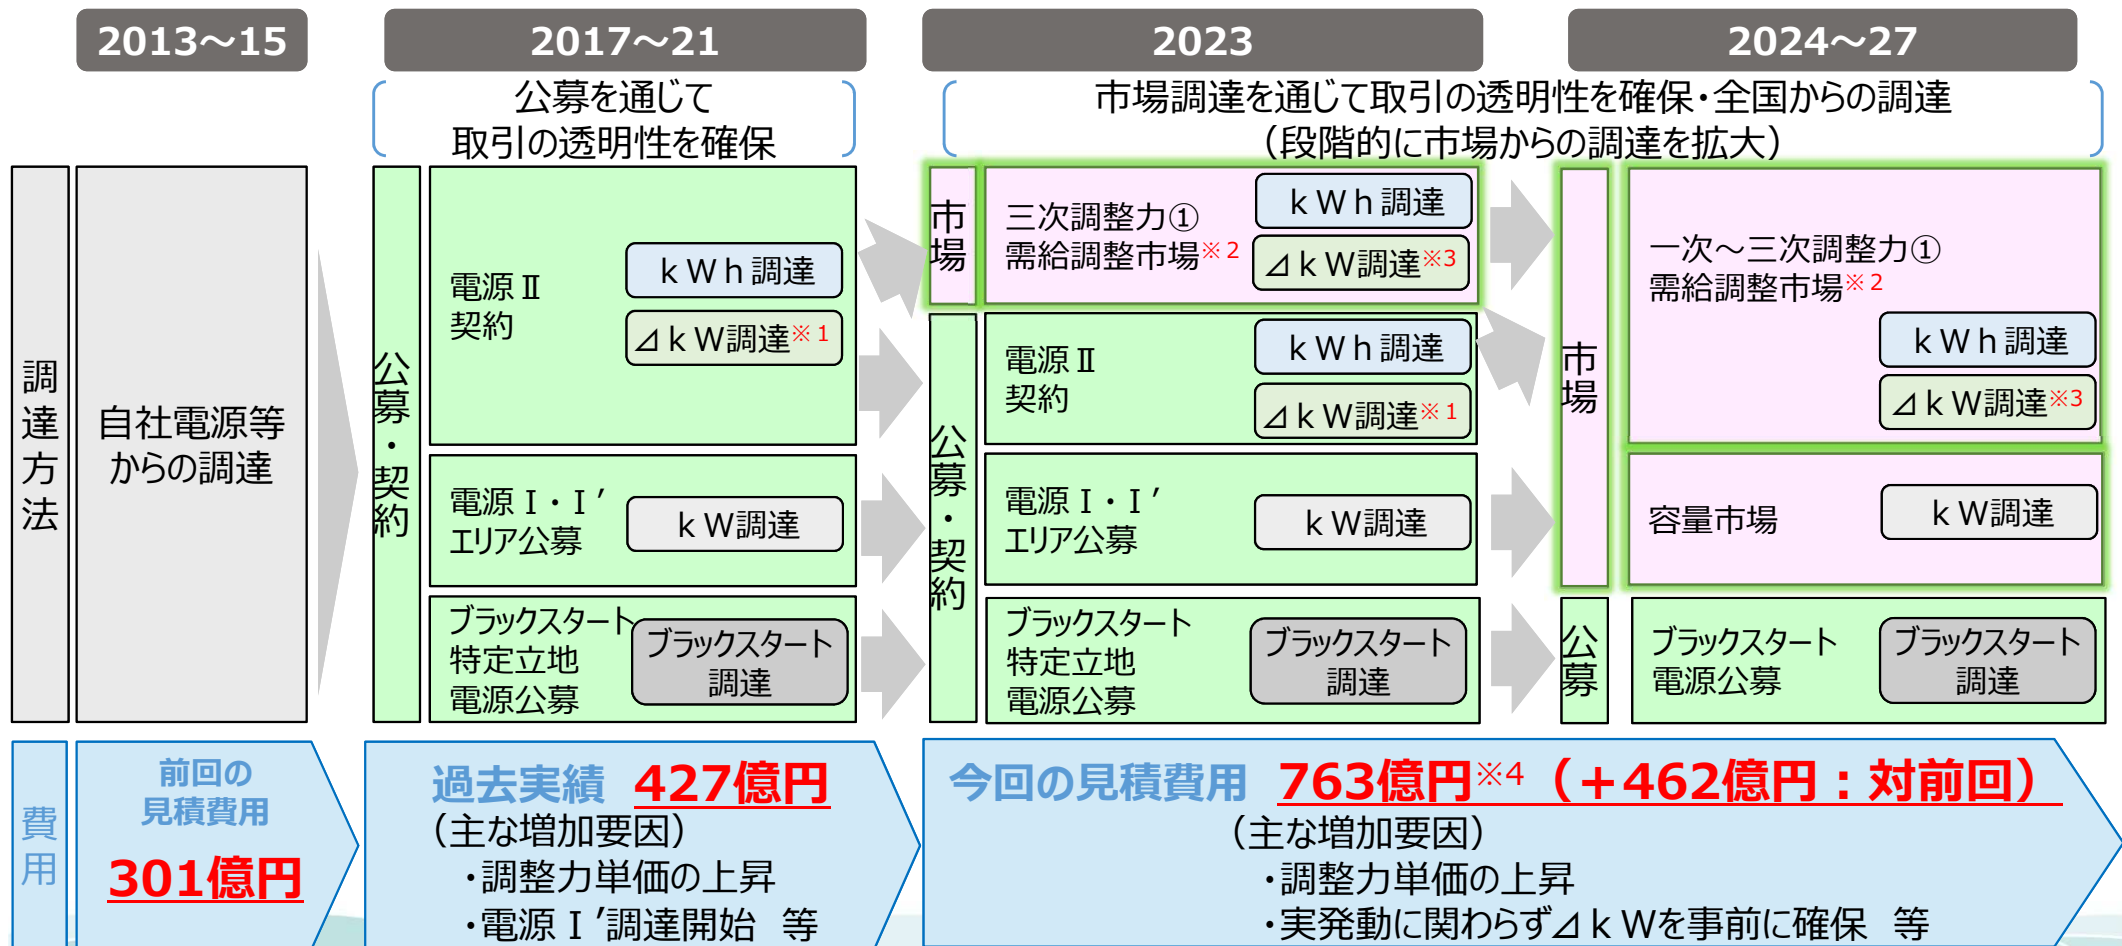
2013～15

2017～21

2023

2024～27

公募を通じて取引の透明性を確保

市場調達を通じて取引の透明性を確保・全国からの調達（段階的に市場からの調達を拡大）

調達方法

自社電源等からの調達

公募・契約

電源Ⅱ契約

ｋＷｈ調達

⊿ｋＷ調達※１

電源Ⅰ・Ⅰ′エリア公募

ｋＷ調達

ブラックスタート特定立地電源公募

ブラックスタート調達

市場

三次調整力①需給調整市場※２

ｋＷｈ調達

⊿ｋＷ調達※３

公募・契約

電源Ⅱ契約

ｋＷｈ調達

⊿ｋＷ調達※１

電源Ⅰ・Ⅰ′エリア公募

ｋＷ調達

ブラックスタート特定立地電源公募

ブラックスタート調達

市場

一次～三次調整力①需給調整市場※２

ｋＷｈ調達

⊿ｋＷ調達※３

容量市場

ｋＷ調達

公募

ブラックスタート電源公募

ブラックスタート調達

費用

前回の見積費用

301億円

過去実績 427億円

（主な増加要因）
・調整力単価の上昇
・電源Ⅰ′調達開始 等

今回の見積費用 763億円※４（＋462億円：対前回）

（主な増加要因）
・調整力単価の上昇
・実発動に関わらず⊿ｋＷを事前に確保 等